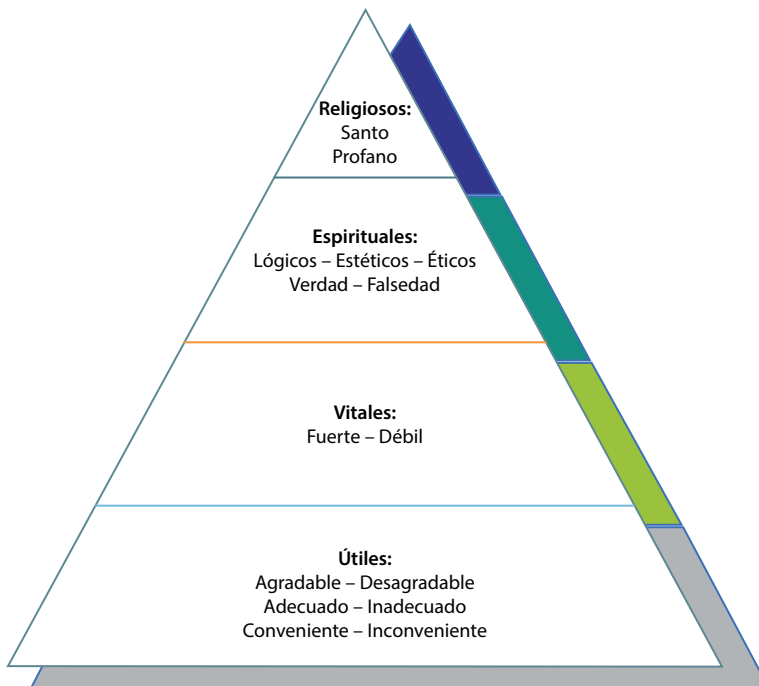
**Religiosos:**
Santo
Profano

**Espirituales:**
Lógicos – Estéticos – Éticos
Verdad – Falsedad

**Vitales:**
Fuerte – Débil

**Útiles:**
Agradable – Desagradable
Adecuado – Inadecuado
Conveniente – Inconveniente